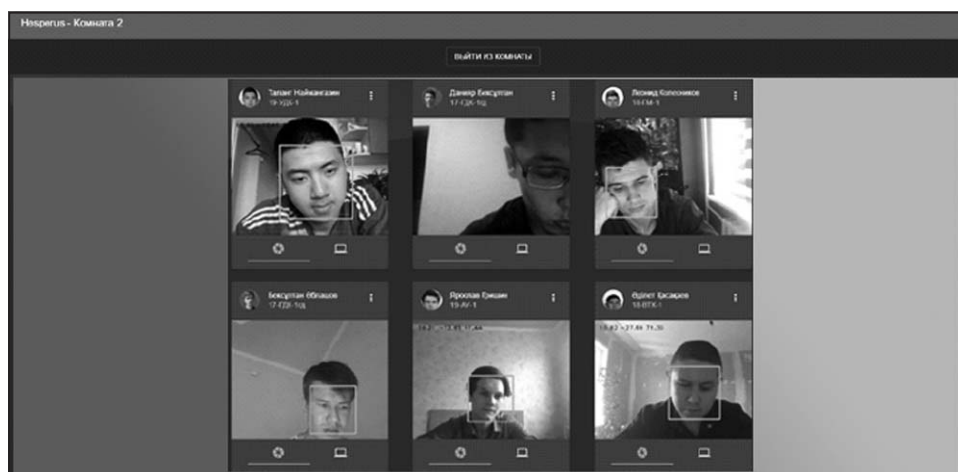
Hesperus - Комната 2

ВЫЙТИ ИЗ КОМНАТЫ

Талгат Найкангазин
19-УДБ-1

Данияр Бексултан
17-СДК-1сд

Леонид Колесников
18-ГМ-1

Бексултан Ибланов
17-СДК-1сд

Ярослав Ершин
19-АУ-1

Әділет Ерсаиров
18-ВТК-1

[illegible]

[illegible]